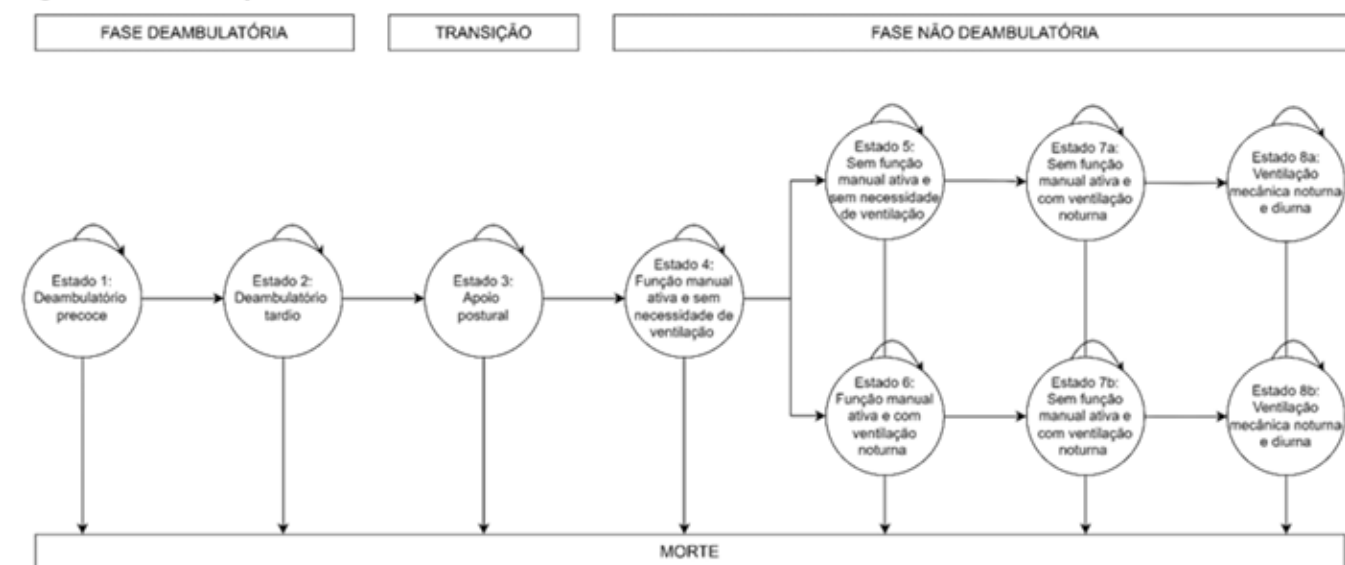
FASE DEAMBULATÓRIA

TRANSIÇÃO

FASE NÃO DEAMBULATÓRIA

Estado 1: Deambulatório precoce

Estado 2: Deambulatório tardio

Estado 3: Apoio postural

Estado 4: Função manual ativa e sem necessidade de ventilação

Estado 5: Sem função manual ativa e sem necessidade de ventilação

Estado 6: Função manual ativa e com ventilação noturna

Estado 7a: Sem função manual ativa e com ventilação noturna

Estado 7b: Sem função manual ativa e com ventilação noturna

Estado 8a: Ventilação mecânica noturna e diurna

Estado 8b: Ventilação mecânica noturna e diurna

MORTE